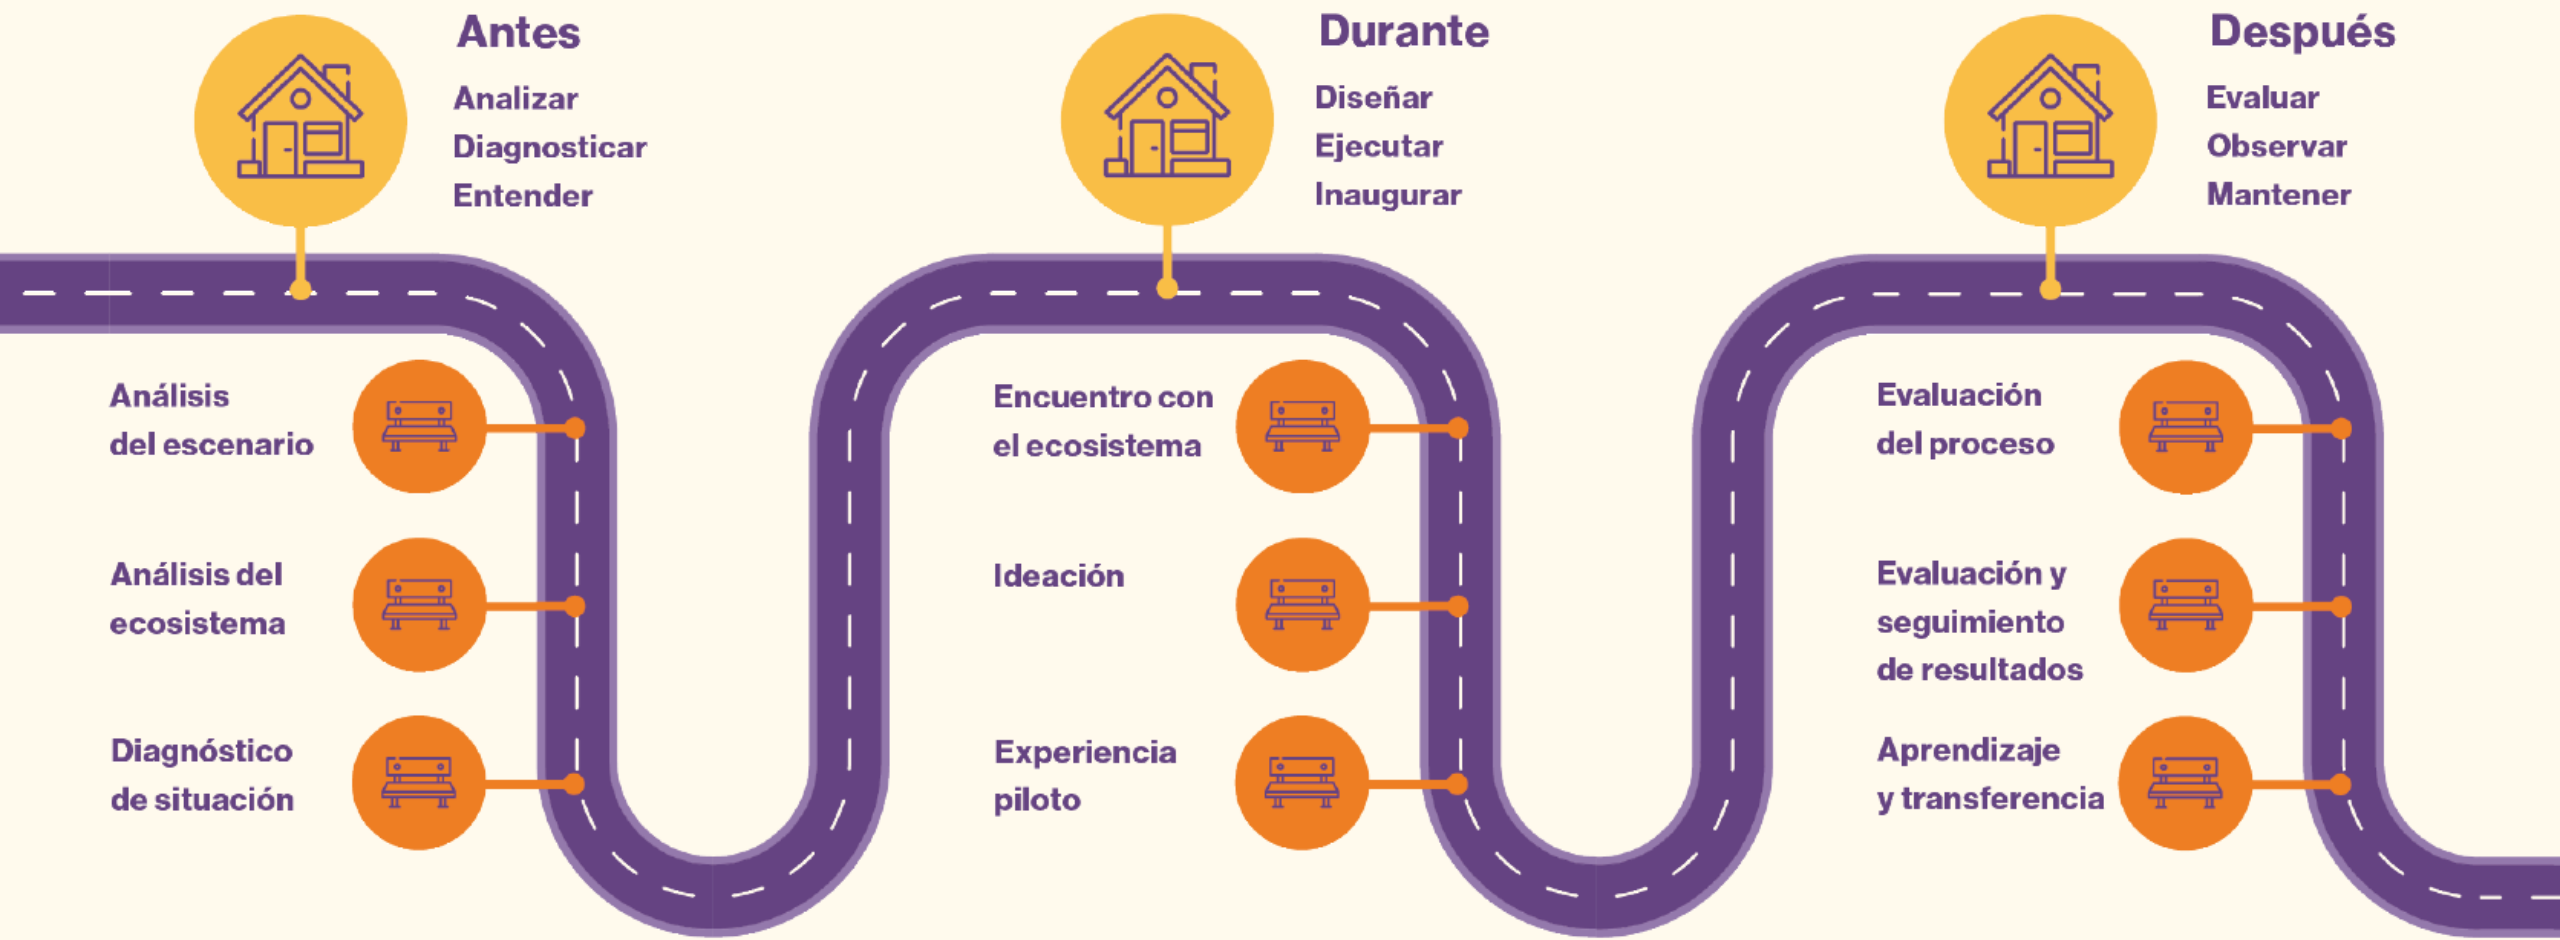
Antes
Analizar
Diagnosticar
Entender

Análisis del escenario

Análisis del ecosistema

Diagnóstico de situación

Durante
Diseñar
Ejecutar
Inaugurar

Encuentro con el ecosistema

Ideación

Experiencia piloto

Después
Evaluar
Observar
Mantener

Evaluación del proceso

Evaluación y seguimiento de resultados

Aprendizaje y transferencia